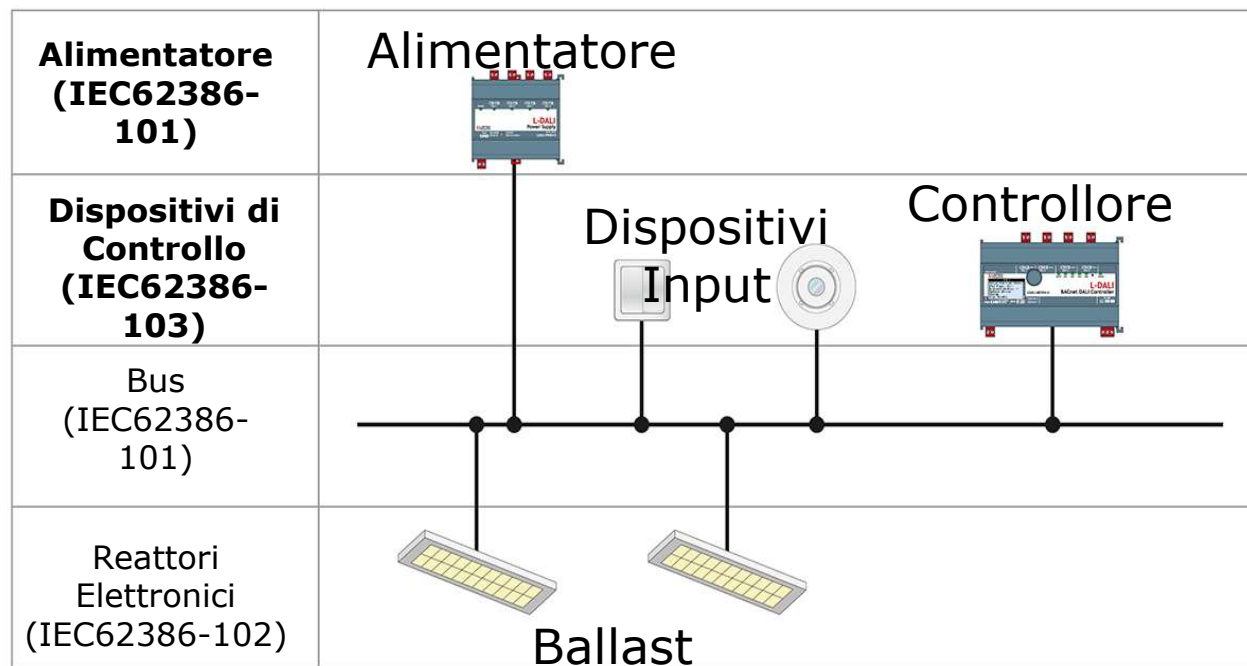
**Alimentatore (IEC62386-101)**

Alimentatore

L-DALI
Power Supply

**Dispositivi di Controllo (IEC62386-103)**

Dispositivi Input

Controllore

L-DALI
BACnet DALI Controller

Bus (IEC62386-101)

Reattori Elettronici (IEC62386-102)

Ballast